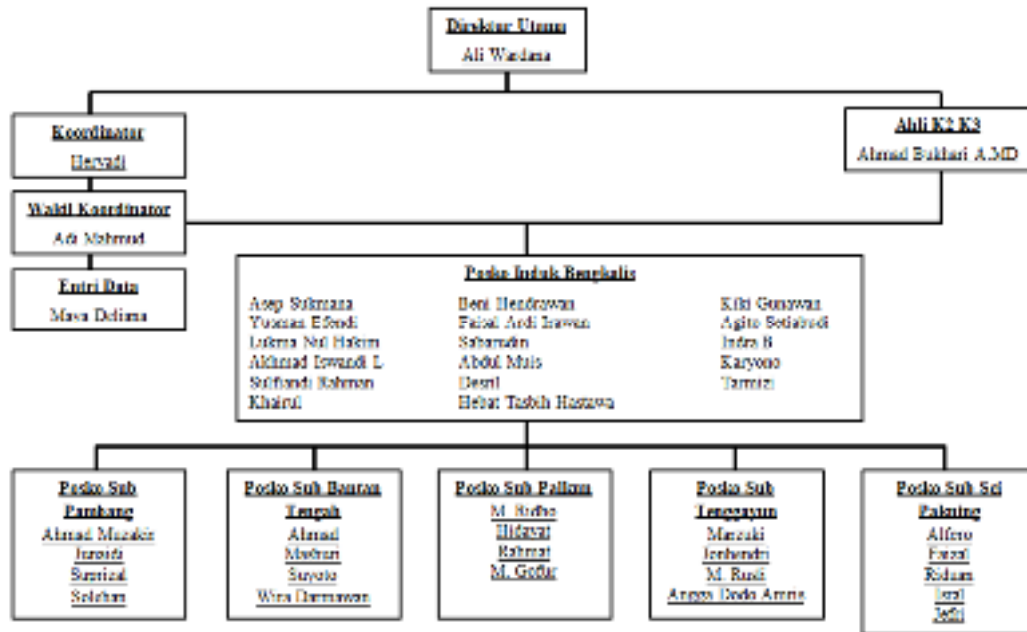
Direktur Utama
Ali Wardana

Koordinator
Hevadi

Wakil Koordinator
Adi Mahmud

Entri Data
Mava Delima

Ahli K2 K3
Ahmad Bukhari A.MD

Posko Induk Bengkalis

Asep Sukmana
Yusman Efendi
Lukma Nul Hakim
Akhmad Iswandi L
Sulfiandi Rahman
Khairul

Beni Hendrawan
Faisal Ardi Irawan
Saharudin
Abdul Muis
Desril
Hebat Tasbih Hastuwa

Kiki Gunawan
Agito Setiabudi
Indra B
Karyono
Tarmizi

Posko Sub Pambang
Ahmad Muzakir
Junaidi
Sumizal
Solehan

Posko Sub Bantan Tengah
Ahmad
Mudhari
Suyoto
Wira Darmawan

Posko Sub Pallam
M. Ridho
Hidayat
Rahmat
M. Gefar

Posko Sub Tenggayun
Marzuki
Junhendri
M. Rusdi
Angga Dodo Amris

Posko Sub Sei Pakning
Alfero
Faizal
Ridam
Izal
Jefri